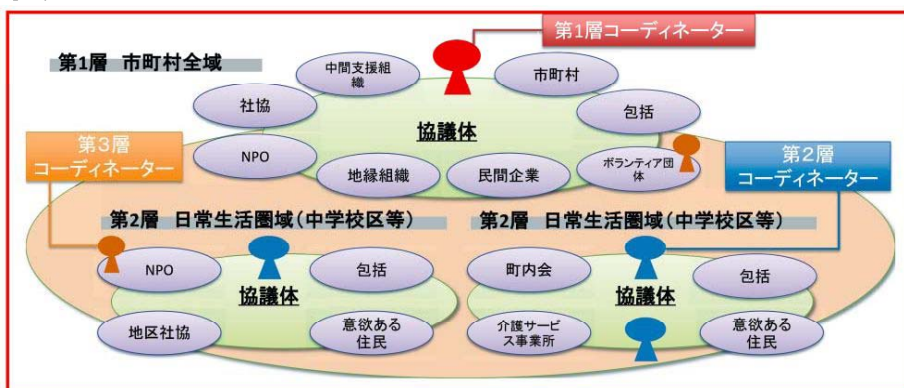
第1層コーディネーター

第1層 市町村全域

中間支援組織

市町村

社協

包括

協議体

NPO

地縁組織

民間企業

ボランティア団体

第3層
コーディネーター

第2層
コーディネーター

第2層 日常生活圏域(中学校区等)

第2層 日常生活圏域(中学校区等)

NPO

包括

協議体

地区社協

意欲ある住民

町内会

包括

協議体

介護サービス事業所

意欲ある住民